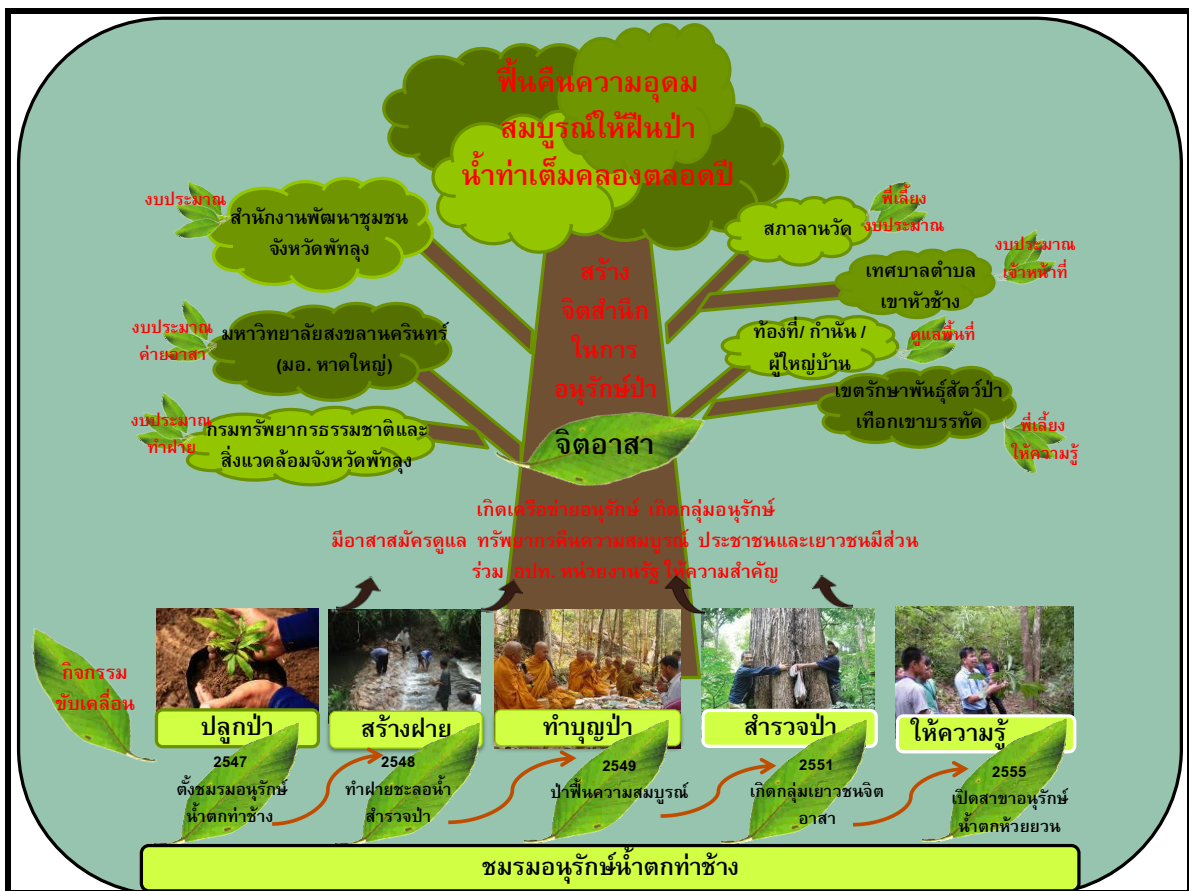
ฟื้นคืนความอุดมสมบูรณ์ให้ผืนป่า น้ำท่าเต็มคลองตลอดปี

งบประมาณ
สำนักงานพัฒนาชุมชนจังหวัดพัทลุง

งบประมาณ ค่ายอาสา
มหาวิทยาลัยสงขลานครินทร์ (มอ. หาดใหญ่)

งบประมาณ ทำฝาย
กรมทรัพยากรธรรมชาติและสิ่งแวดล้อมจังหวัดพัทลุง

สร้างจิตสำนึกในการอนุรักษ์ป่า

จิตอาสา

สภาลานวัด
พี่เลี้ยง งบประมาณ

เทศบาลตำบลเขาหัวช้าง
งบประมาณ เจ้าหน้าที่

ท้องที่/ กำนัน / ผู้ใหญ่บ้าน
ดูแลพื้นที่

เขตรักษาพันธุ์สัตว์ป่าเทือกเขาบรรทัด
พี่เลี้ยง ให้ความรู้

เกิดเครือข่ายอนุรักษ์ เกิดกลุ่มอนุรักษ์ มีอาสาสมัครดูแล ทรัพยากรคืนความสมบูรณ์ ประชาชนและเยาวชนมีส่วนร่วม อปท. หน่วยงานรัฐ ให้ความสำคัญ

กิจกรรมขับเคลื่อน

ปลูกป่า
สร้างฝาย
ทำบุญป่า
สำรวจป่า
ให้ความรู้

2547 ตั้งชมรมอนุรักษ์น้ำตกท่าช้าง
2548 ทำฝายชะลอน้ำ สำรวจป่า
2549 ป่าฟื้นความสมบูรณ์
2551 เกิดกลุ่มเยาวชนจิตอาสา
2555 เปิดสาขาอนุรักษ์น้ำตกห้วยยวน

ชมรมอนุรักษ์น้ำตกท่าช้าง